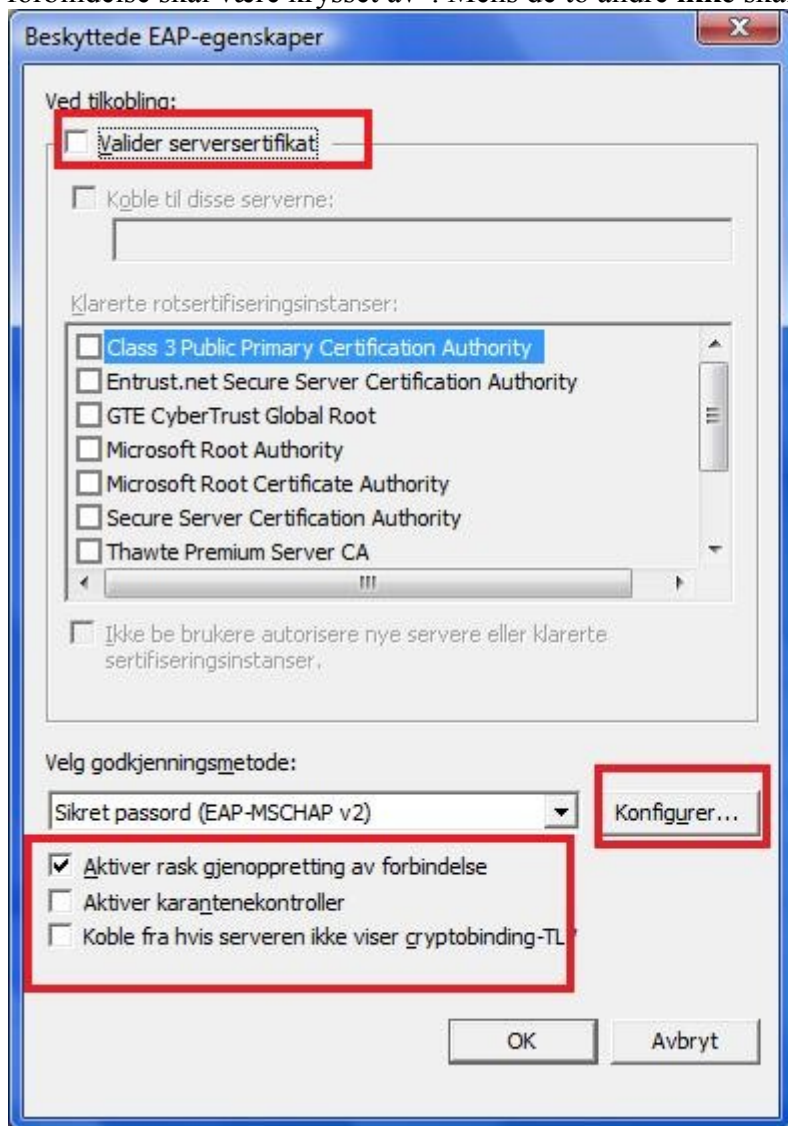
forbindelse skal være krysset av". Mens de to andre ikke skal

Beskyttede EAP-egenskaper

Ved tilkobling:

Valider serversertifikat

Koble til disse serverne:

Klarerte rotsertifiseringsinstanser:

Class 3 Public Primary Certification Authority
Entrust.net Secure Server Certification Authority
GTE CyberTrust Global Root
Microsoft Root Authority
Microsoft Root Certificate Authority
Secure Server Certification Authority
Thawte Premium Server CA

Ikke be brukere autorisere nye servere eller klarerte sertifiseringsinstanser.

Velg godkjenningsmetode:

Sikret passord (EAP-MSCHAP v2)

Konfigurer...

Aktiver rask gjenoppretting av forbindelse
Aktiver karantenekontroller
Koble fra hvis serveren ikke viser cryptobinding-TL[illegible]

OK

Avbryt